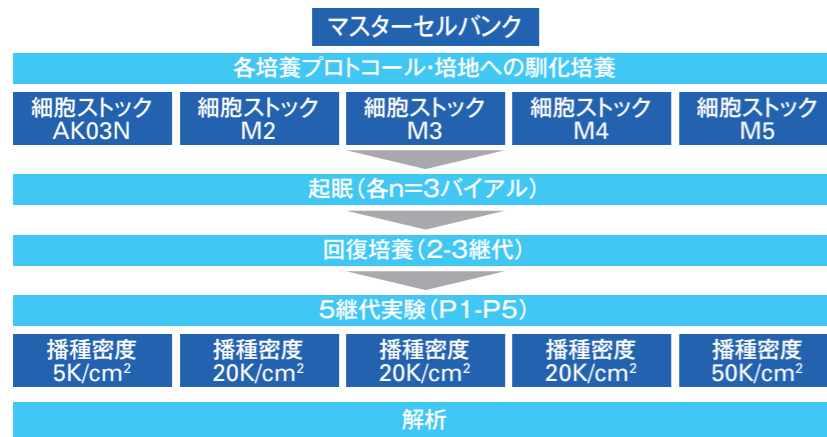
マスターセルバンク

各培養プロトコール·培地への馴化培養

細胞ストック AK03N

細胞ストック M2

細胞ストック M3

細胞ストック M4

細胞ストック M5

起眠(各n=3バイアル)

回復培養(2-3継代)

5継代実験(P1-P5)

播種密度 5K/cm$^2$

播種密度 20K/cm$^2$

播種密度 20K/cm$^2$

播種密度 20K/cm$^2$

播種密度 50K/cm$^2$

解析